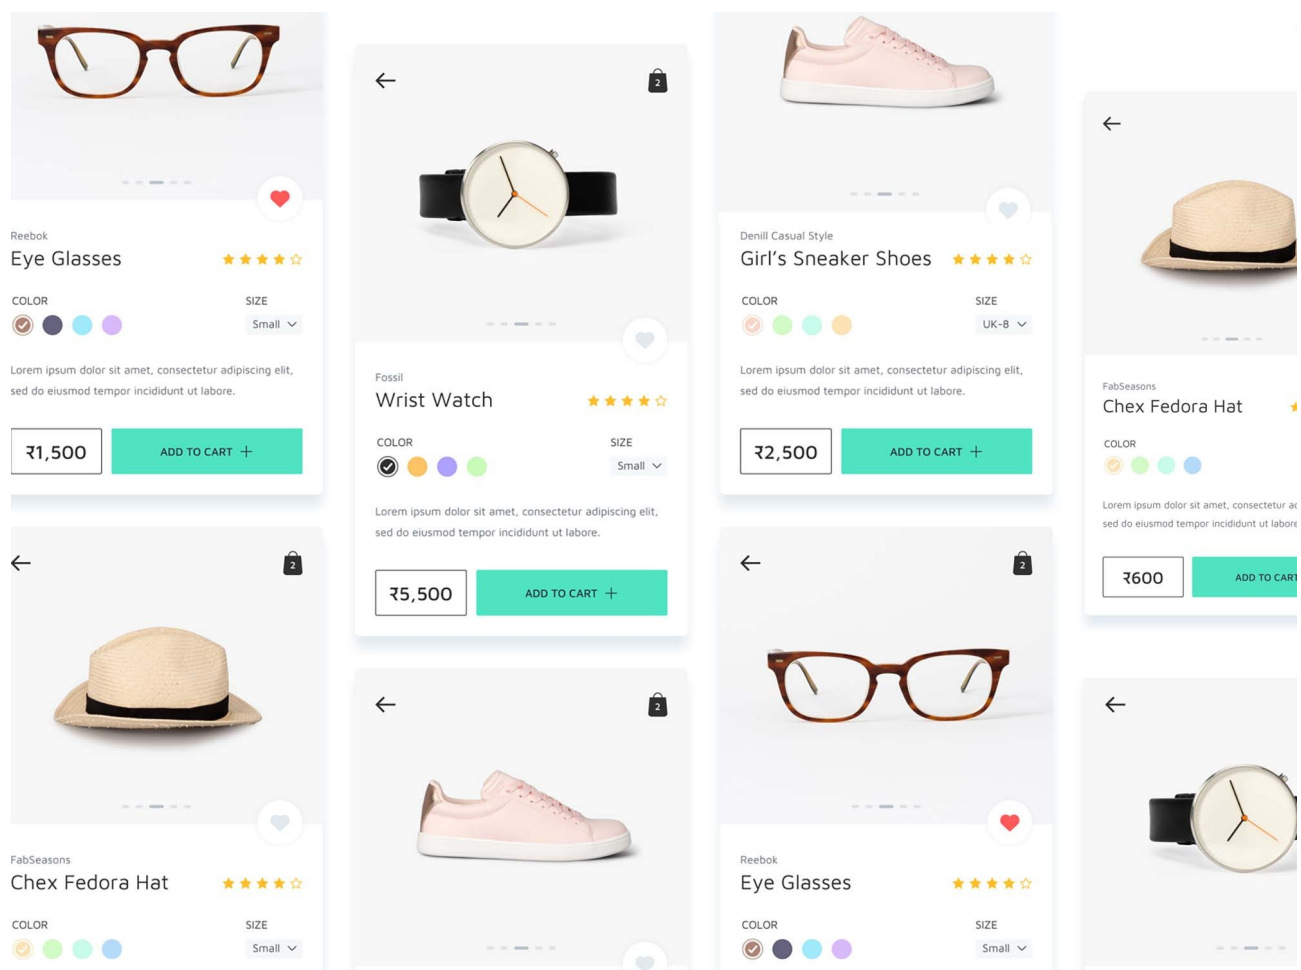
Reebok
Eye Glasses

COLOR
SIZE
Small

Lorem ipsum dolor sit amet, consectetur adipiscing elit, sed do eiusmod tempor incididunt ut labore.

₹1,500
ADD TO CART +

2

Fossil
Wrist Watch

COLOR
SIZE
Small

Lorem ipsum dolor sit amet, consectetur adipiscing elit, sed do eiusmod tempor incididunt ut labore.

₹5,500
ADD TO CART +

Denill Casual Style
Girl's Sneaker Shoes

COLOR
SIZE
UK-8

Lorem ipsum dolor sit amet, consectetur adipiscing elit, sed do eiusmod tempor incididunt ut labore.

₹2,500
ADD TO CART +

FabSeasons
Chex Fedora Hat

COLOR

Lorem ipsum dolor sit amet, consectetur ac sed do eiusmod tempor incididunt ut labore

₹600
ADD TO CAR

2

FabSeasons
Chex Fedora Hat

COLOR
SIZE
Small

2

2

Reebok
Eye Glasses

COLOR
SIZE
Small